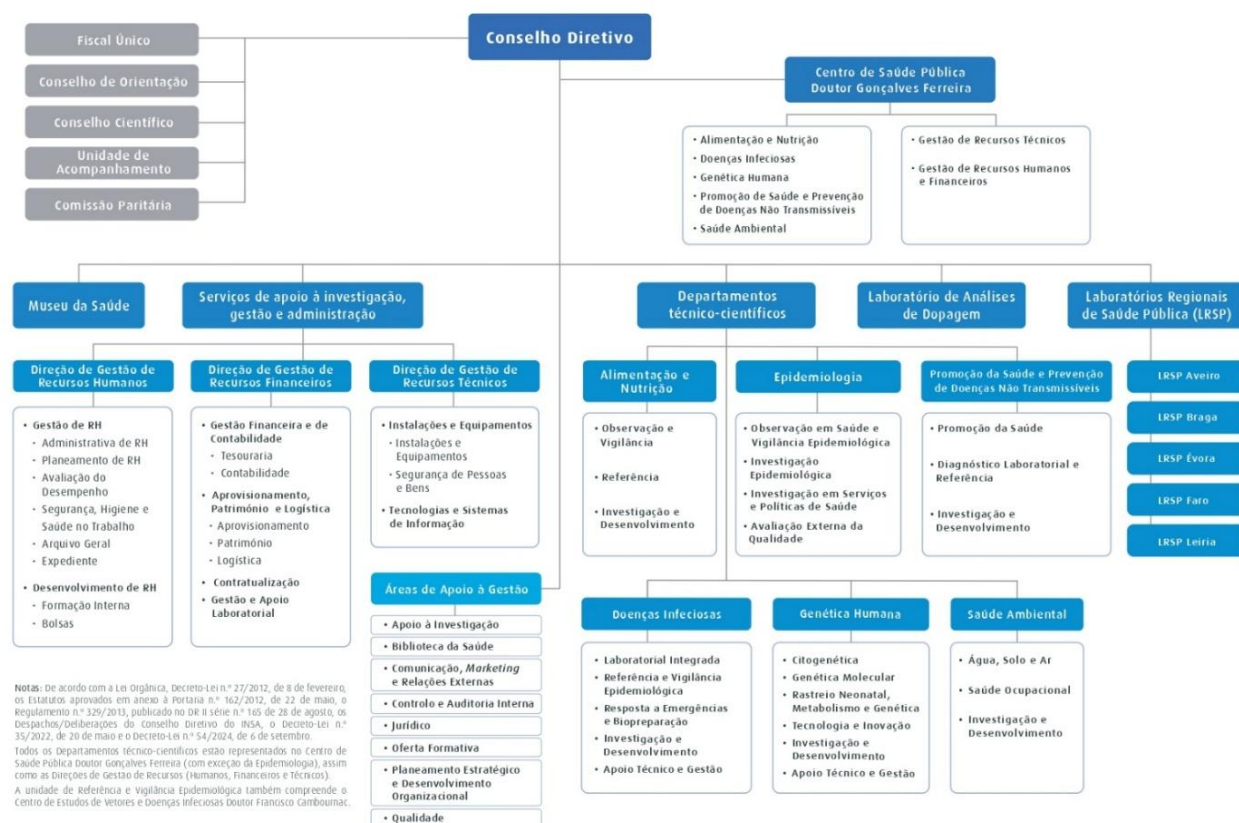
Conselho Diretivo

Fiscal Único
Conselho de Orientação
Conselho Científico
Unidade de Acompanhamento
Comissão Paritária

Centro de Saúde Pública Doutor Gonçalves Ferreira

• Alimentação e Nutrição
• Doenças Infeciosas
• Genética Humana
• Promoção de Saúde e Prevenção de Doenças Não Transmissíveis
• Saúde Ambiental

• Gestão de Recursos Técnicos
• Gestão de Recursos Humanos e Financeiros

Museu da Saúde

Serviços de apoio à investigação, gestão e administração

Departamentos técnico-científicos

Laboratório de Análises de Dopagem

Laboratórios Regionais de Saúde Pública (LRSP)

Direção de Gestão de Recursos Humanos
• Gestão de RH
◦ Administrativa de RH
◦ Planeamento de RH
◦ Avaliação do Desempenho
◦ Segurança, Higiene e Saúde no Trabalho
◦ Arquivo Geral
◦ Expediente
• Desenvolvimento de RH
◦ Formação Interna
◦ Bolsas

Direção de Gestão de Recursos Financeiros
• Gestão Financeira e de Contabilidade
◦ Tesouraria
◦ Contabilidade
• Aprovisionamento, Património e Logística
◦ Aprovisionamento
◦ Património
◦ Logística
• Contratualização
• Gestão e Apoio Laboratorial

Direção de Gestão de Recursos Técnicos
• Instalações e Equipamentos
◦ Instalações e Equipamentos
◦ Segurança de Pessoas e Bens
• Tecnologias e Sistemas de Informação

Áreas de Apoio à Gestão
• Apoio à Investigação
• Biblioteca da Saúde
• Comunicação, Marketing e Relações Externas
• Controlo e Auditoria Interna
• Jurídico
• Oferta Formativa
• Planeamento Estratégico e Desenvolvimento Organizacional
• Qualidade

Alimentação e Nutrição
• Observação e Vigilância
• Referência
• Investigação e Desenvolvimento

Epidemiologia
• Observação em Saúde e Vigilância Epidemiológica
• Investigação Epidemiológica
• Investigação em Serviços e Políticas de Saúde
• Avaliação Externa da Qualidade

Promoção da Saúde e Prevenção de Doenças Não Transmissíveis
• Promoção da Saúde
• Diagnóstico Laboratorial e Referência
• Investigação e Desenvolvimento

LRSP Aveiro
LRSP Braga
LRSP Évora
LRSP Faro
LRSP Leiria

Doenças Infeciosas
• Laboratorial Integrada
• Referência e Vigilância Epidemiológica
• Resposta a Emergências e Biopreparação
• Investigação e Desenvolvimento
• Apoio Técnico e Gestão

Genética Humana
• Citogenética
• Genética Molecular
• Rastreio Neonatal, Metabolismo e Genética
• Tecnologia e Inovação
• Investigação e Desenvolvimento
• Apoio Técnico e Gestão

Saúde Ambiental
• Água, Solo e Ar
• Saúde Ocupacional
• Investigação e Desenvolvimento

Notas: De acordo com a Lei Orgânica, Decreto-Lei n.º 27/2012, de 8 de fevereiro, os Estatutos aprovados em anexo à Portaria n.º 162/2012, de 22 de maio, o Regulamento n.º 329/2013, publicado no DR II série n.º 165 de 28 de agosto, os Despachos/Deliberações do Conselho Diretivo do INSA, o Decreto-Lei n.º 35/2022, de 20 de maio e o Decreto-Lei n.º 54/2024, de 6 de setembro.
Todos os Departamentos técnico-científicos estão representados no Centro de Saúde Pública Doutor Gonçalves Ferreira (com exceção da Epidemiologia), assim como as Direções de Gestão de Recursos (Humanos, Financeiros e Técnicos).
A unidade de Referência e Vigilância Epidemiológica também compreende o Centro de Estudos de Vetores e Doenças Infeciosas Doutor Francisco Cambournac.